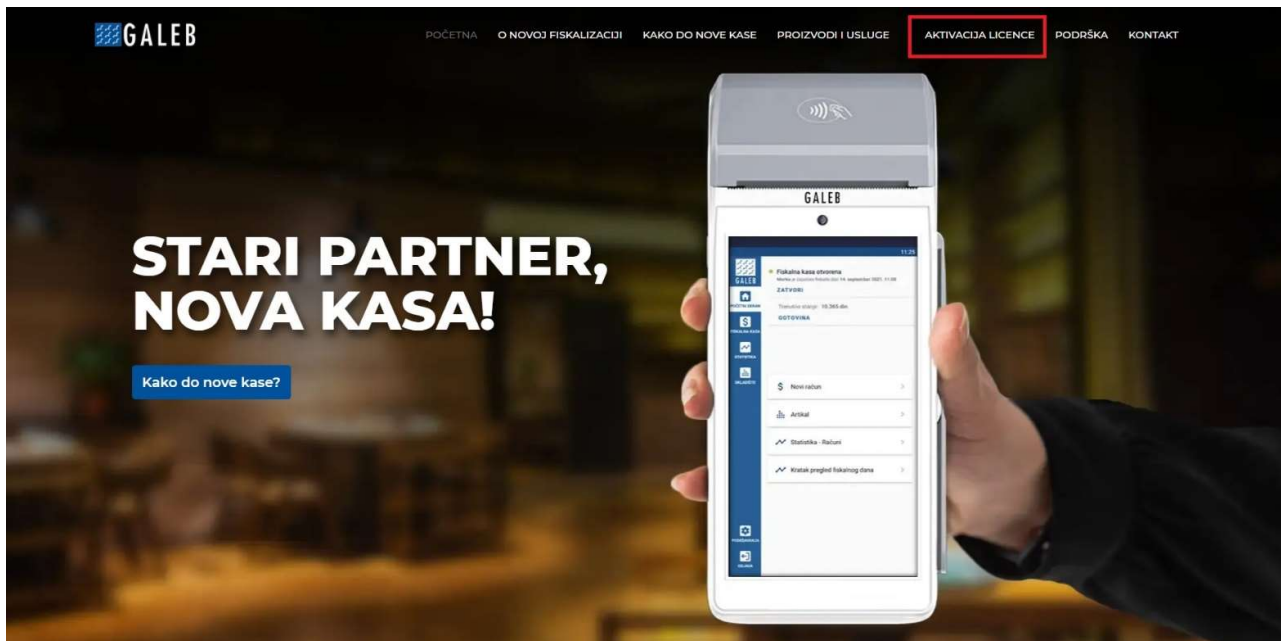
GALEB

POČETNA O NOVOJ FISKALIZACIJI KAKO DO NOVE KASE PROIZVODI I USLUGE AKTIVACIJA LICENCE PODRŠKA KONTAKT

STARI PARTNER, NOVA KASA!

Kako do nove kase?

GALEB

11:29

GALEB

Fiskalna kasa otvorena
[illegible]

ZATVORI

Trenutno stanje: 10.365 din

GOTOVINA

$ Novi račun

Artikal

Statistika - Računi

Kratak pregled fiskalnog dana